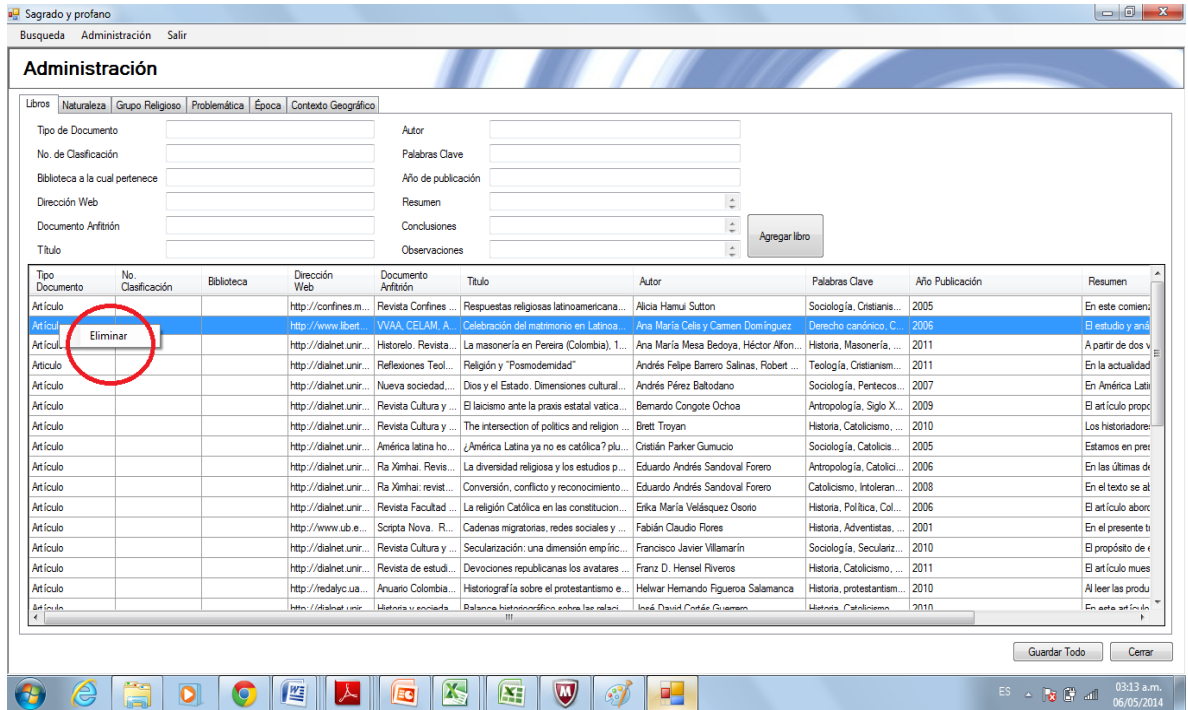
Sagrado y profano

Busqueda Administración Salir

Administración

Libros | Naturaleza | Grupo Religioso | Problemática | Época | Contexto Geográfico

Tipo de Documento
No. de Clasificación
Biblioteca a la cual pertenece
Dirección Web
Documento Anfitrión
Título

Autor
Palabras Clave
Año de publicación
Resumen
Conclusiones
Observaciones

Agregar libro

| Tipo Documento | No. Clasificación | Biblioteca | Dirección Web | Documento Anfitrión | Título | Autor | Palabras Clave | Año Publicación | Resumen |
|---|---|---|---|---|---|---|---|---|---|
| Artículo | | | http://confines.m... | Revista Confines ... | Respuestas religiosas latinoamericana... | Alicia Hamui Sutton | Sociología, Cristianis... | 2005 | En este comienz |
| Artícul | | | http://www.libert... | VVAA, CELAM, A... | Celebración del matrimonio en Latinoa... | Ana María Celis y Carmen Domínguez | Derecho canónico, C... | 2006 | El estudio y aná |
| Artícul | | | http://dialnet.unir... | Historelo. Revista... | La masonería en Pereira (Colombia), 1... | Ana María Mesa Bedoya, Héctor Alfon... | Historia, Masonería, ... | 2011 | A partir de dos v |
| Artículo | | | http://dialnet.unir... | Reflexiones Teol... | Religión y "Posmodernidad" | Andrés Felipe Barrero Salinas, Robert ... | Teología, Cristianism... | 2011 | En la actualidad |
| Artículo | | | http://dialnet.unir... | Nueva sociedad,... | Dios y el Estado. Dimensiones cultural... | Andrés Pérez Baltodano | Sociología, Pentecos... | 2007 | En América Lati |
| Artículo | | | http://dialnet.unir... | Revista Cultura y ... | El laicismo ante la praxis estatal vatica... | Bernardo Congote Ochoa | Antropología, Siglo X... | 2009 | El artículo propo |
| Artículo | | | http://dialnet.unir... | Revista Cultura y ... | The intersection of politics and religion ... | Brett Troyan | Historia, Catolicismo, ... | 2010 | Los historiadore |
| Artículo | | | http://dialnet.unir... | América latina ho... | ¿América Latina ya no es católica? plu... | Cristián Parker Gumucio | Sociología, Catolicis... | 2005 | Estamos en pres |
| Artículo | | | http://dialnet.unir... | Ra Ximhai. Revis... | La diversidad religiosa y los estudios p... | Eduardo Andrés Sandoval Forero | Antropología, Catolici... | 2006 | En las últimas de |
| Artículo | | | http://dialnet.unir... | Ra Ximhai: revist... | Conversión, conflicto y reconocimiento... | Eduardo Andrés Sandoval Forero | Catolicismo, Intoleran... | 2008 | En el texto se ab |
| Artículo | | | http://dialnet.unir... | Revista Facultad ... | La religión Católica en las constitucion... | Erika María Velásquez Osorio | Historia, Política, Col... | 2006 | El artículo abord |
| Artículo | | | http://www.ub.e... | Scripta Nova. R... | Cadenas migratorias, redes sociales y ... | Fabián Claudio Flores | Historia, Adventistas, ... | 2001 | En el presente t |
| Artículo | | | http://dialnet.unir... | Revista Cultura y ... | Secularización: una dimensión empíric... | Francisco Javier Villamarín | Sociología, Seculariz... | 2010 | El propósito de e |
| Artículo | | | http://dialnet.unir... | Revista de estudi... | Devociones republicanas los avatares ... | Franz D. Hensel Riveros | Historia, Catolicismo, ... | 2011 | El artículo mues |
| Artículo | | | http://redalyc.ua... | Anuario Colombia... | Historiografía sobre el protestantismo e... | Helwar Hernando Figueroa Salamanca | Historia, protestantism... | 2010 | Al leer las produ |
| Artículo | | | http://dialnet.unir... | Historia y socieda... | Balance historiográfico sobre las relaci... | José David Cortés Guerrero | Historia, Catolicismo, ... | 2010 | En este artículo |

Eliminar

Guardar Todo | Cerrar

ES 03:13 a.m. 06/05/2014